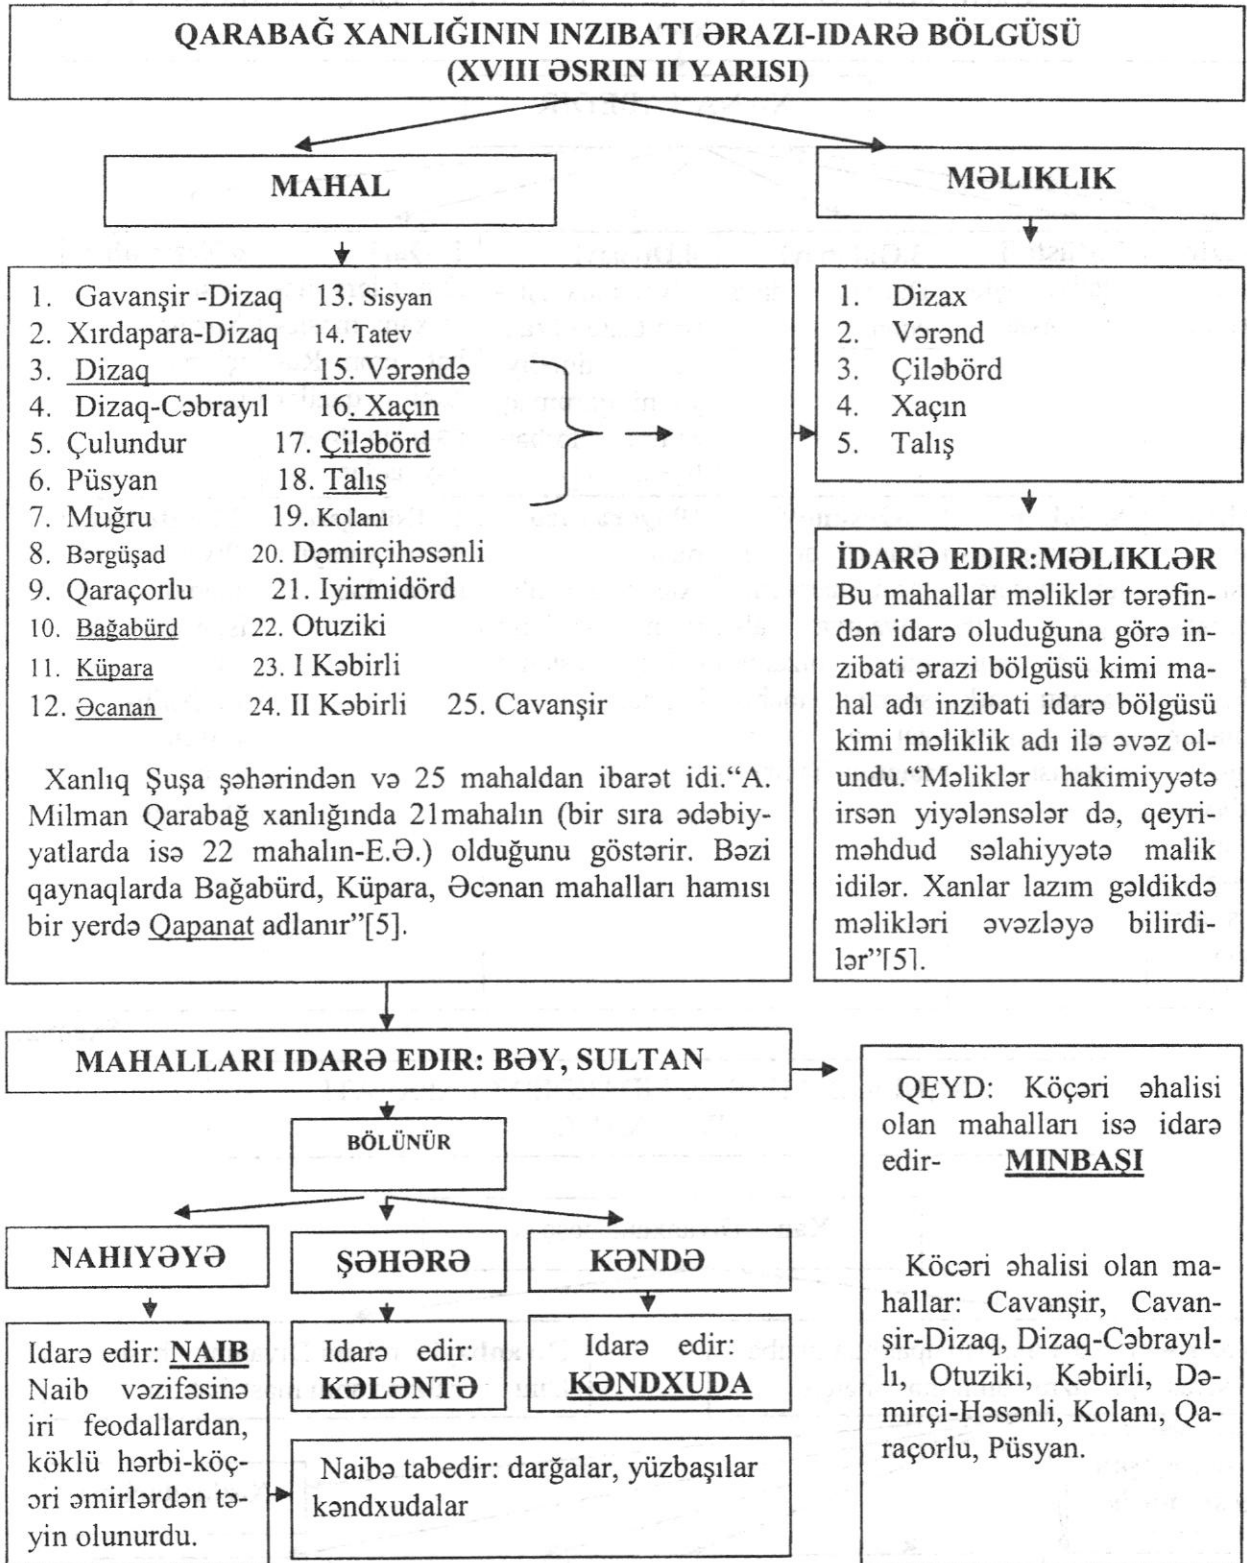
QARABAĞ XANLIĞININ INZIBATI ƏRAZI-IDARƏ BÖLGÜSÜ
(XVIII ƏSRIN II YARISI)

MAHAL

MƏLIKLIK

1. Gavanşir -Dizaq
2. Xırdapara-Dizaq
3. Dizaq
4. Dizaq-Cəbrayıl
5. Çulundur
6. Püsyan
7. Muğru
8. Bərgüşad
9. Qaraçorlu
10. Bağabürd
11. Küpara
12. Əcanan
13. Sisyan
14. Tatev
15. Vərəndə
16. Xaçın
17. Çiləbörd
18. Talış
19. Kolanı
20. Dəmirçihəsənli
21. Iyirmidörd
22. Otuziki
23. I Kəbirli
24. II Kəbirli
25. Cavanşir

Xanlıq Şuşa şəhərindən və 25 mahaldan ibarət idi."A. Milman Qarabağ xanlığında 21mahalın (bir sıra ədəbiyyatlarda isə 22 mahalın-E.Ə.) olduğunu göstərir. Bəzi qaynaqlarda Bağabürd, Küpara, Əcənan mahalları hamısı bir yerdə Qapanat adlanır"[5].

1. Dizax
2. Vərənd
3. Çiləbörd
4. Xaçın
5. Talış

İDARƏ EDIR:MƏLIKLƏR
Bu mahallar məliklər tərəfindən idarə oluduğuna görə inzibati ərazi bölgüsü kimi mahal adı inzibati idarə bölgüsü kimi məliklik adı ilə əvəz olundu."Məliklər hakimiyyətə irsən yiyələnsələr də, qeyri-məhdud səlahiyyətə malik idilər. Xanlar lazım gəldikdə məlikləri əvəzləyə bilirdilər"[5].

MAHALLARI IDARƏ EDIR: BƏY, SULTAN

QEYD: Köçəri əhalisi olan mahalları isə idarə edir- MINBAŞI

BÖLÜNÜR

NAHIYƏYƏ

ŞƏHƏRƏ

KƏNDƏ

Köcəri əhalisi olan mahallar: Cavanşir, Cavanşir-Dizaq, Dizaq-Cəbrayıllı, Otuziki, Kəbirli, Dəmirçi-Həsənli, Kolanı, Qaraçorlu, Püsyan.

Idarə edir: NAIB
Naib vəzifəsinə iri feodallardan, köklü hərbi-köçəri əmirlərdən təyin olunurdu.

Idarə edir: KƏLƏNTƏ

Idarə edir: KƏNDXUDA

Naibə tabedir: darğalar, yüzbaşılar kəndxudalar